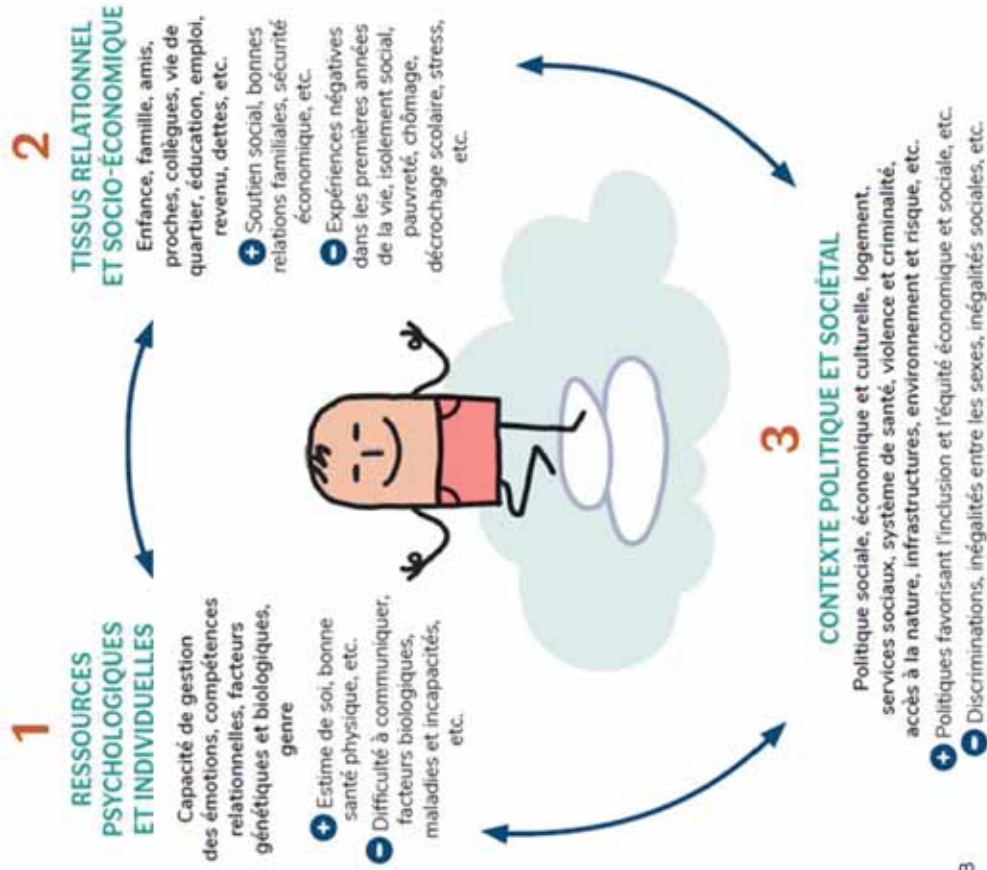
1
RESSOURCES PSYCHOLOGIQUES ET INDIVIDUELLES

Capacité de gestion des émotions, compétences relationnelles, facteurs génétiques et biologiques, genre

+ Estime de soi, bonne santé physique, etc.
− Difficulté à communiquer, facteurs biologiques, maladies et incapacités, etc.

2
TISSUS RELATIONNEL ET SOCIO-ÉCONOMIQUE

Enfance, famille, amis, proches, collègues, vie de quartier, éducation, emploi, revenu, dettes, etc.

+ Soutien social, bonnes relations familiales, sécurité économique, etc.
− Expériences négatives dans les premières années de la vie, isolement social, pauvreté, chômage, décrochage scolaire, stress, etc.

3
CONTEXTE POLITIQUE ET SOCIÉTAL

Politique sociale, économique et culturelle, logement, services sociaux, système de santé, violence et criminalité, accès à la nature, infrastructures, environnement et risque, etc.

+ Politiques favorisant l'inclusion et l'équité économique et sociale, etc.
− Discriminations, inégalités entre les sexes, inégalités sociales, etc.

8